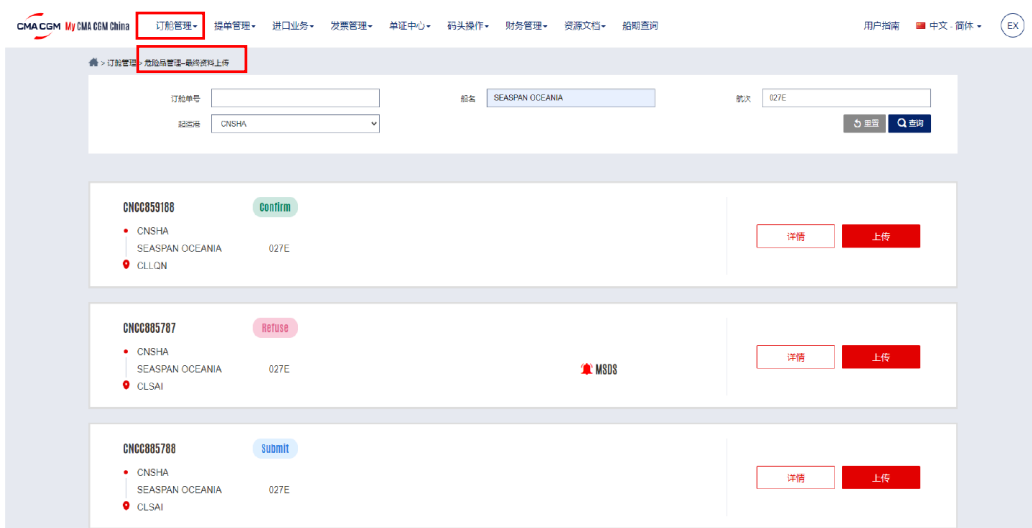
CMA CGM My CMA CGM China 订舱管理 提单管理 进口业务 发票管理 单证中心 码头操作 财务管理 资源文档 船期查询 用户指南 中文 - 简体 EX

> 订舱管理 > 危险品管理--最终资料上传

订舱单号

船名 SEASPAN OCEANIA

航次 027E

起运港 CNSHA

重置 查询

CNCC859188 Confirm
CNSHA
SEASPAN OCEANIA 027E
CLLQN
详情 上传

CNCC885787 Refuse
CNSHA
SEASPAN OCEANIA 027E
CLSAI
MSDS
详情 上传

CNCC885788 Submit
CNSHA
SEASPAN OCEANIA 027E
CLSAI
详情 上传